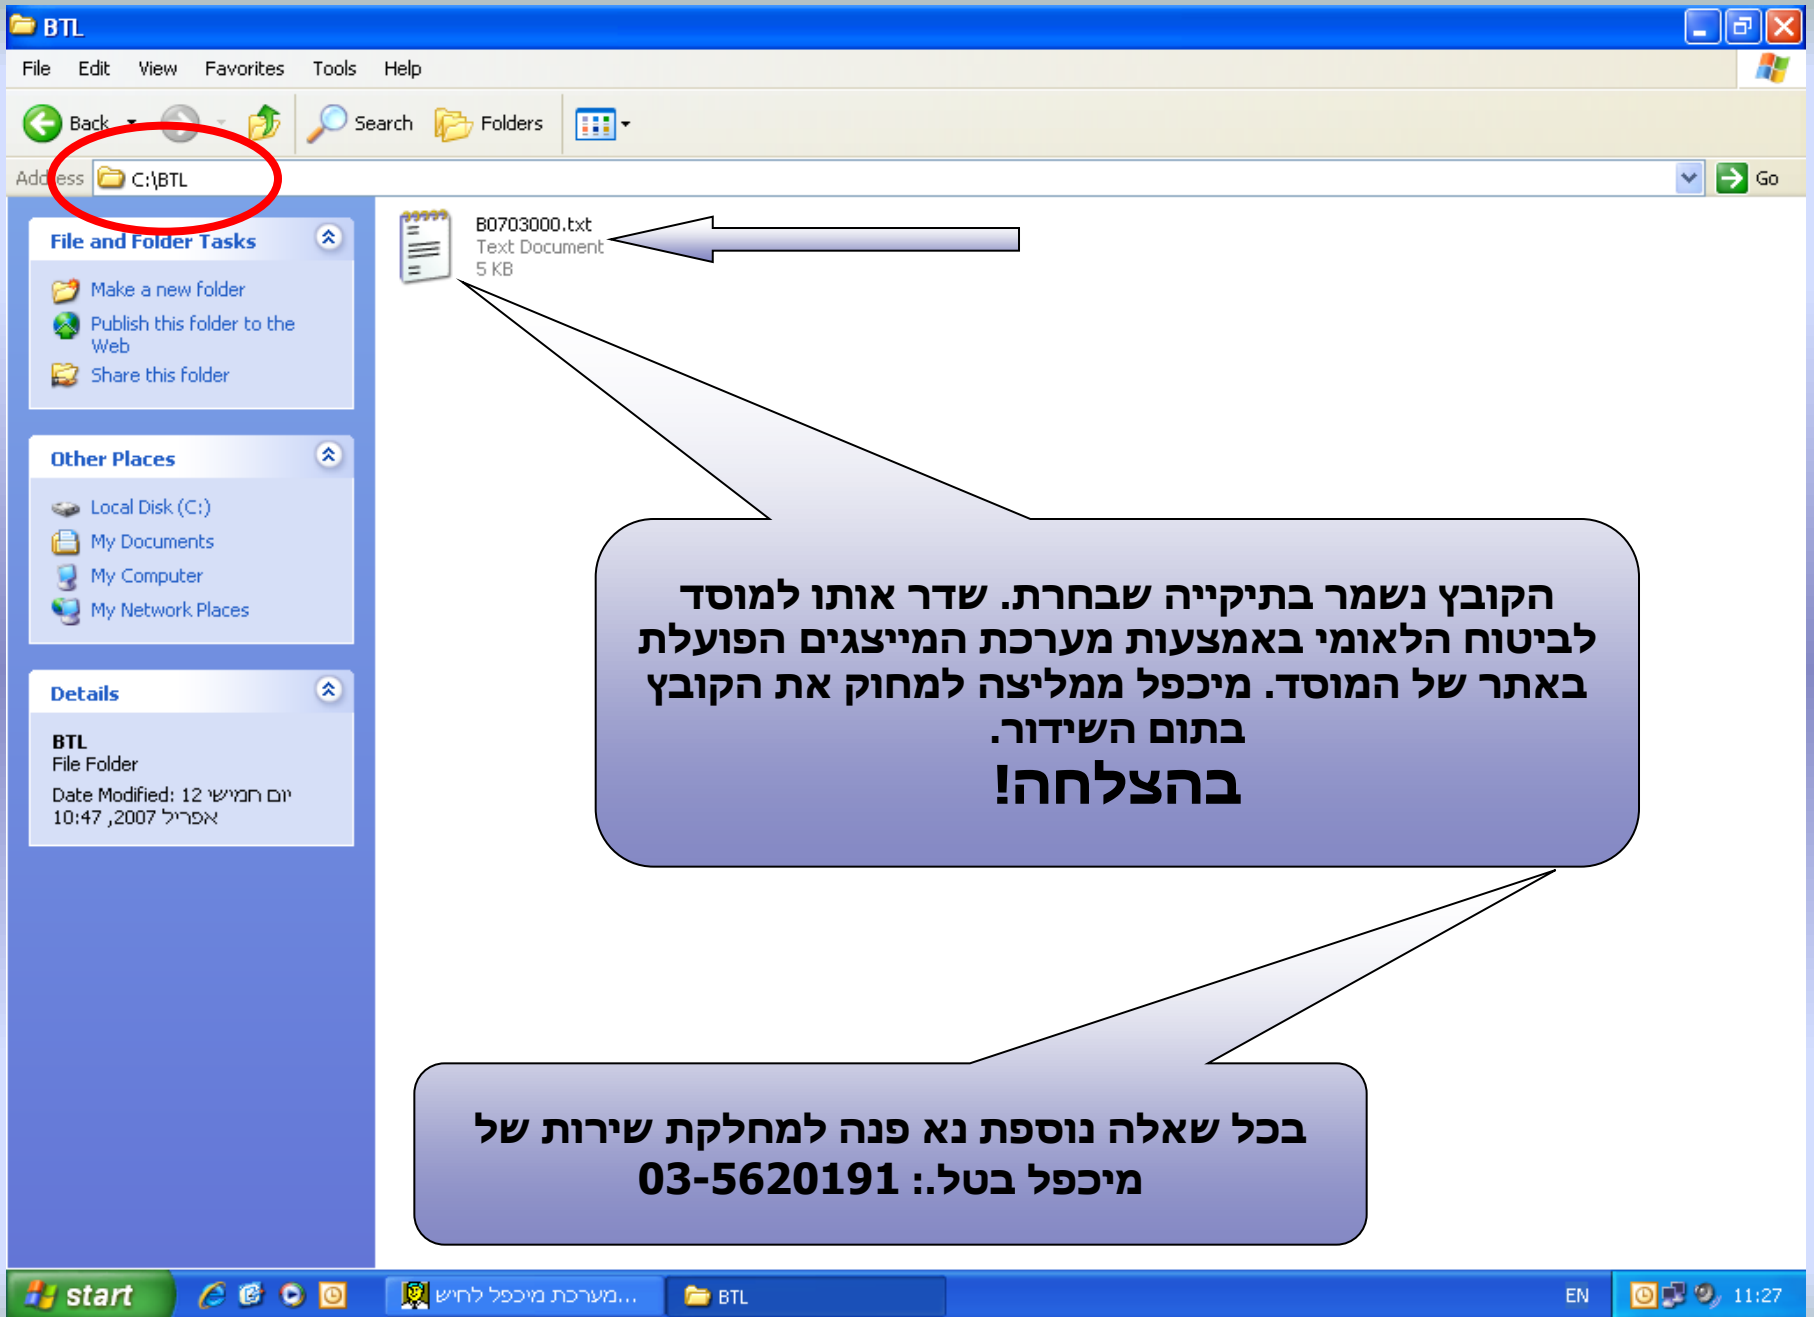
BTL

File Edit View Favorites Tools Help

Back Search Folders

Address C:\BTL Go

File and Folder Tasks

Make a new folder
Publish this folder to the Web
Share this folder

Other Places

Local Disk (C:)
My Documents
My Computer
My Network Places

Details

BTL
File Folder
Date Modified: 12 יום חמישי אפריל 2007, 10:47

B0703000.txt
Text Document
5 KB

הקובץ נשמר בתיקייה שבחרת. שדר אותו למוסד לביטוח הלאומי באמצעות מערכת המייצגים הפועלת באתר של המוסד. מיכפל ממליצה למחוק את הקובץ בתום השידור.
בהצלחה!

בכל שאלה נוספת נא פנה למחלקת שירות של מיכפל בטל.: 03-5620191

start מערכת מיכפל לחיש... BTL EN 11:27